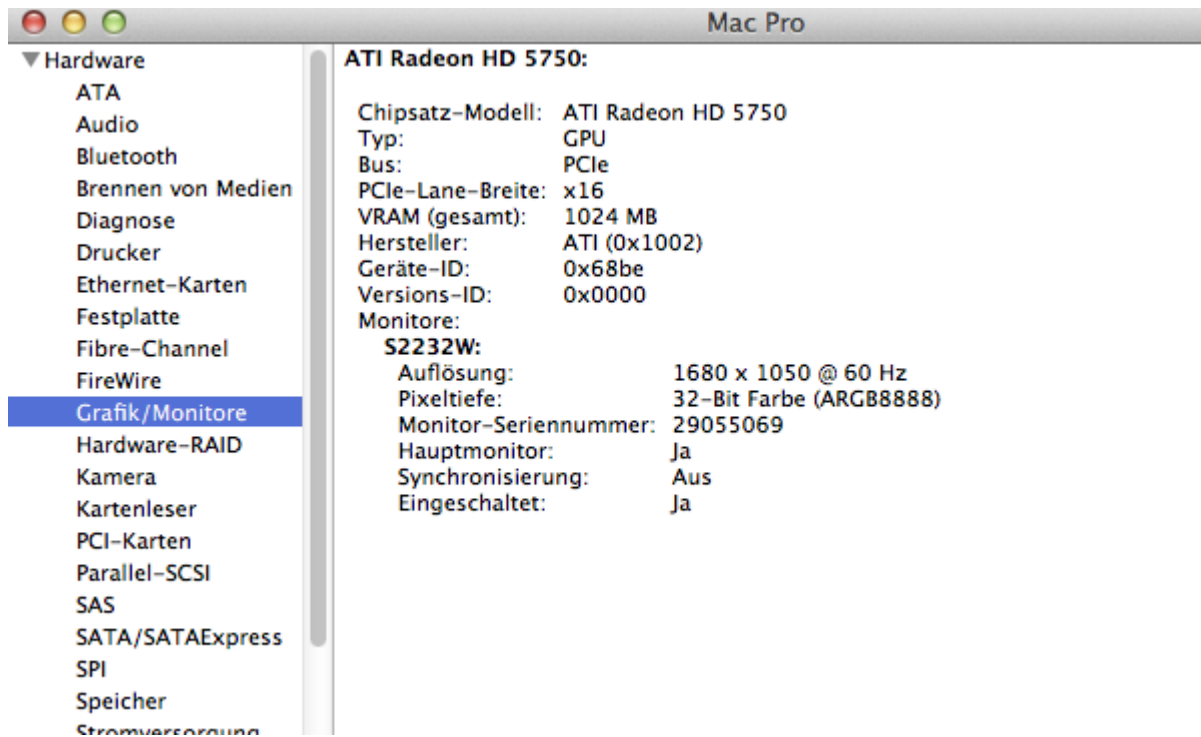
Mac Pro

▼Hardware
ATA
Audio
Bluetooth
Brennen von Medien
Diagnose
Drucker
Ethernet-Karten
Festplatte
Fibre-Channel
FireWire
Grafik/Monitore
Hardware-RAID
Kamera
Kartenleser
PCI-Karten
Parallel-SCSI
SAS
SATA/SATAExpress
SPI
Speicher
Stromversorgung

ATI Radeon HD 5750:

Chipsatz-Modell: ATI Radeon HD 5750
Typ: GPU
Bus: PCIe
PCIe-Lane-Breite: x16
VRAM (gesamt): 1024 MB
Hersteller: ATI (0x1002)
Geräte-ID: 0x68be
Versions-ID: 0x0000
Monitore:
S2232W:
Auflösung: 1680 x 1050 @ 60 Hz
Pixeltiefe: 32-Bit Farbe (ARGB8888)
Monitor-Seriennummer: 29055069
Hauptmonitor: Ja
Synchronisierung: Aus
Eingeschaltet: Ja